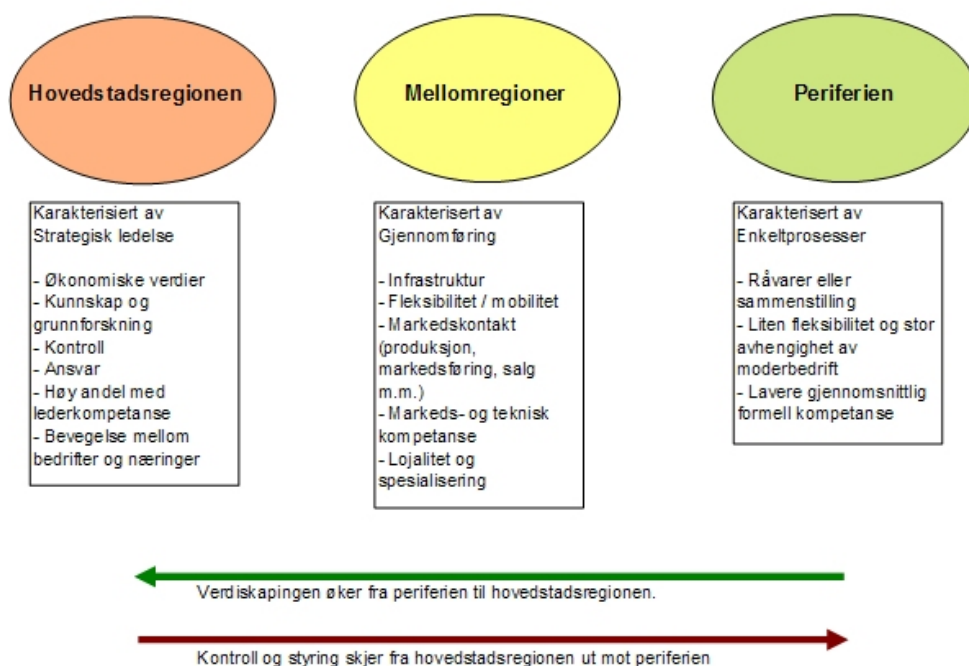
Hovedstadsregionen

Karakterisert av Strategisk ledelse

- Økonomiske verdier
- Kunnskap og grunnforskning
- Kontroll
- Ansvar
- Høy andel med lederkompetanse
- Bevegelse mellom bedrifter og næringer

Mellomregioner

Karakterisert av Gjennomføring

- Infrastruktur
- Fleksibilitet / mobilitet
- Markedskontakt (produksjon, markedsføring, salg m.m.)
- Markeds- og teknisk kompetanse
- Lojalitet og spesialisering

Periferien

Karakterisert av Enkeltprosesser

- Råvarer eller sammenstilling
- Liten fleksibilitet og stor avhengighet av moderbedrift
- Lavere gjennomsnittlig formell kompetanse

Verdiskapingen øker fra periferien til hovedstadsregionen.

Kontroll og styring skjer fra hovedstadsregionen ut mot periferien